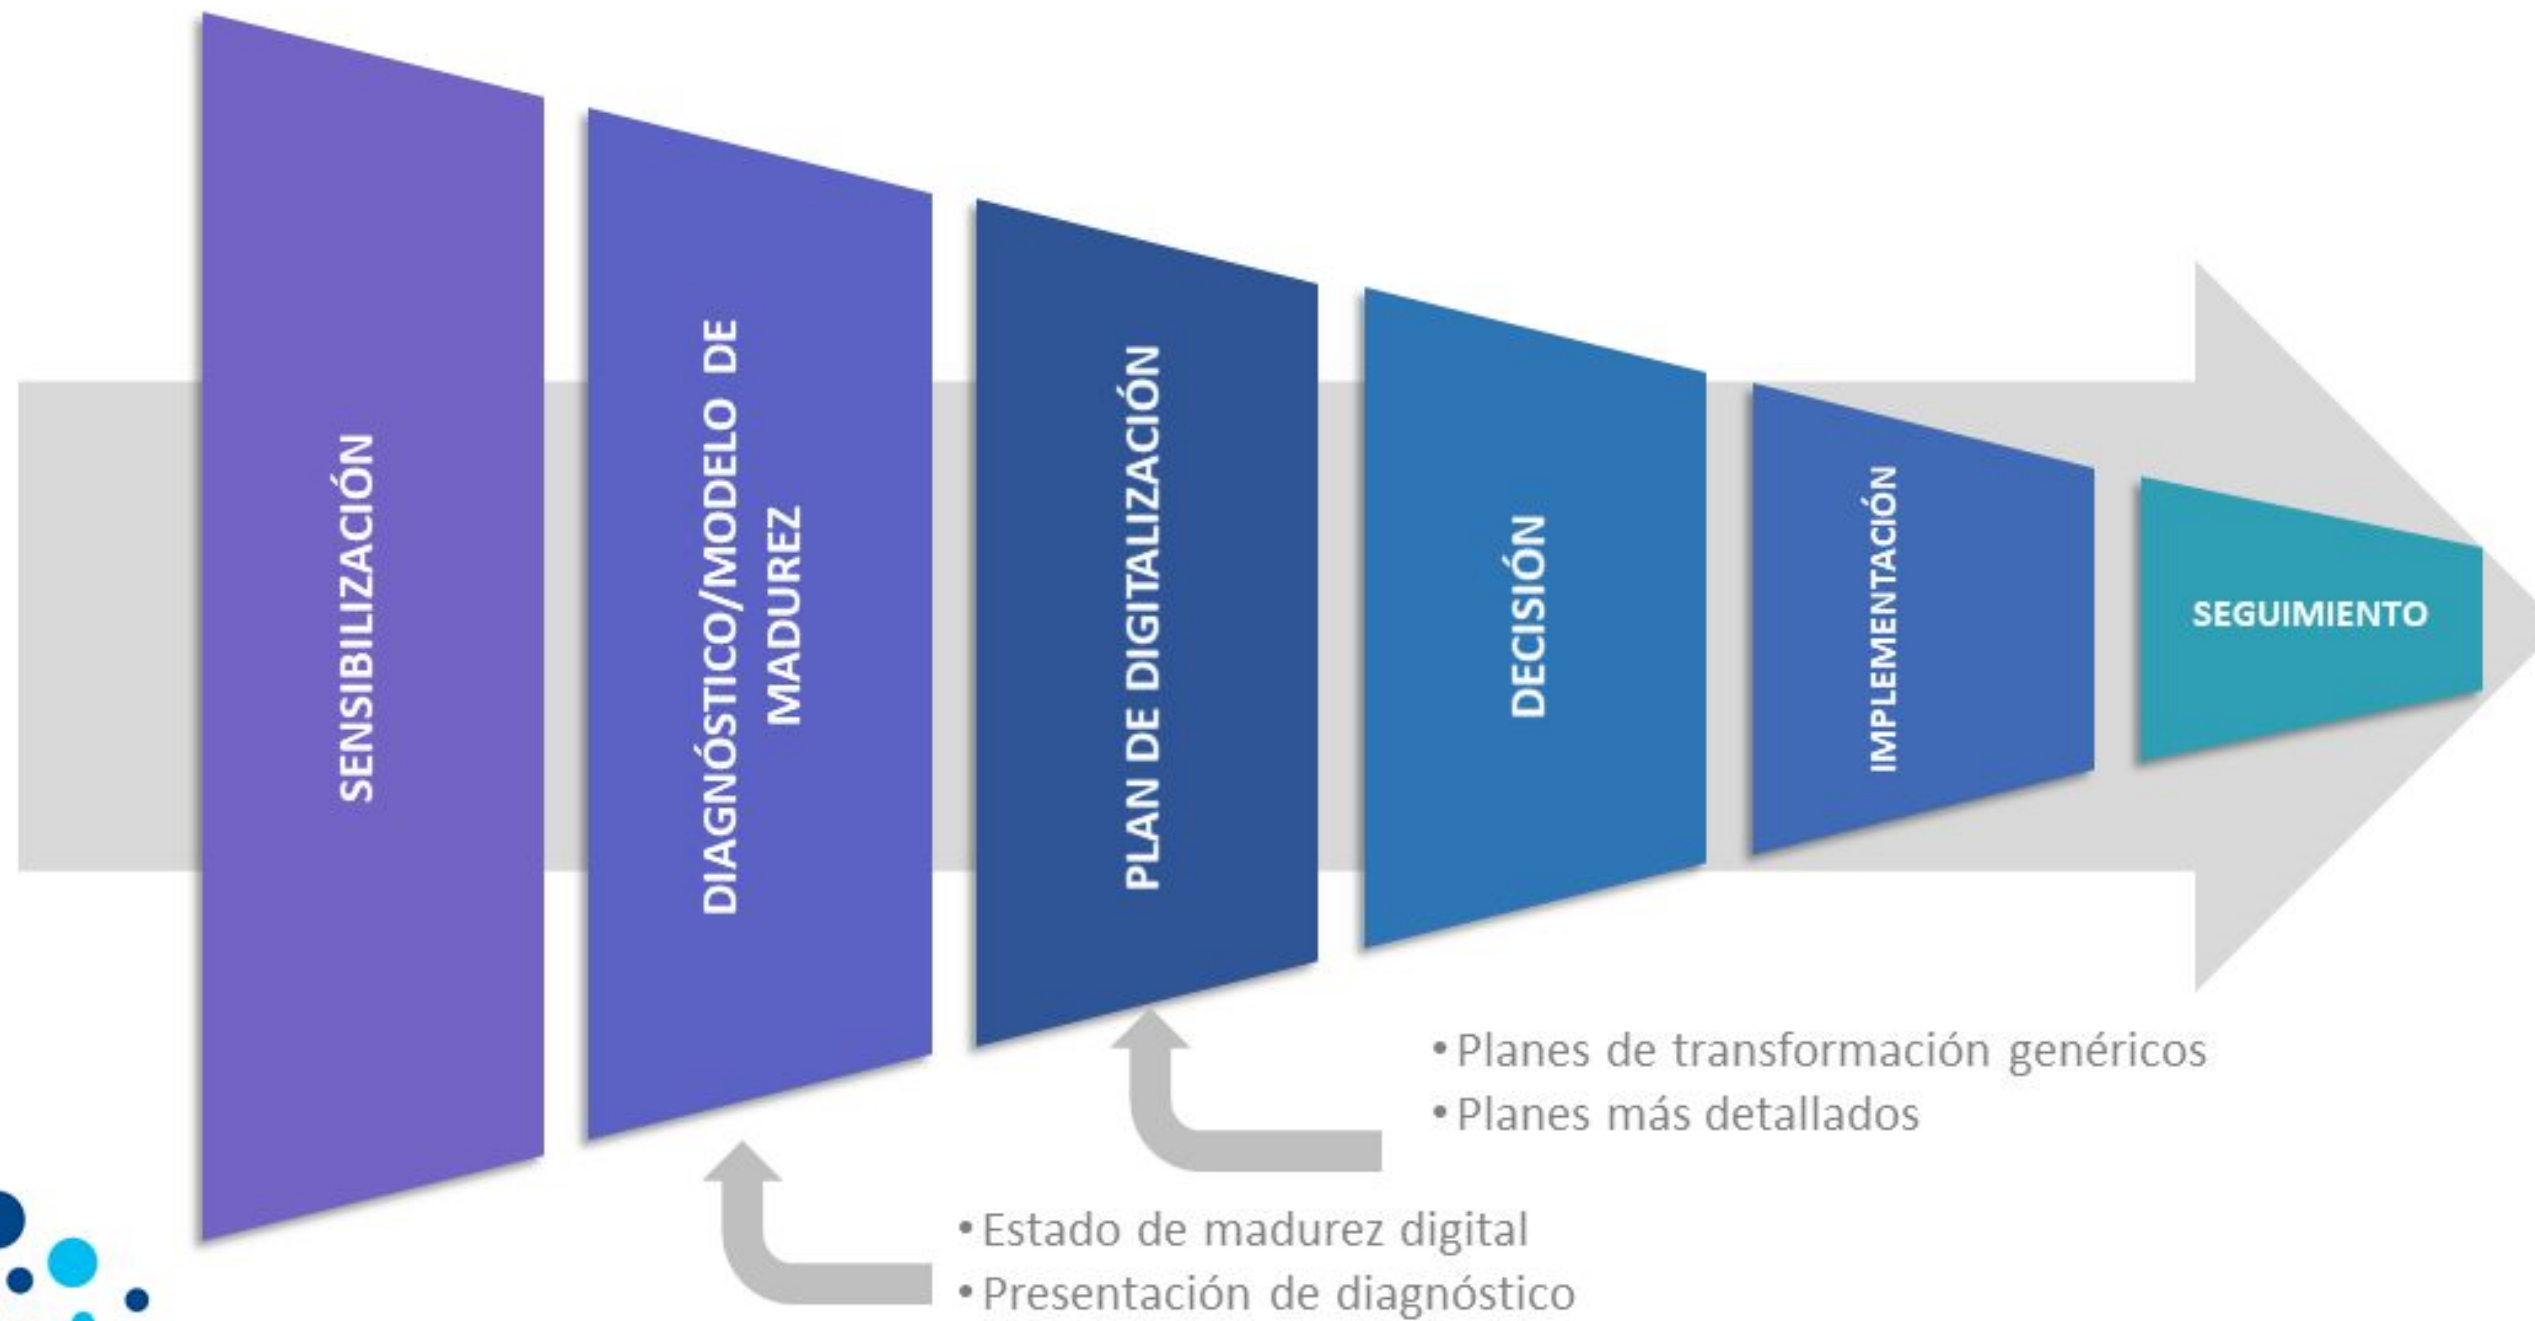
SENSIBILIZACIÓN

DIAGNÓSTICO/MODELO DE MADUREZ

PLAN DE DIGITALIZACIÓN

DECISIÓN

IMPLEMENTACIÓN

SEGUIMIENTO

• Planes de transformación genéricos
• Planes más detallados

• Estado de madurez digital
• Presentación de diagnóstico